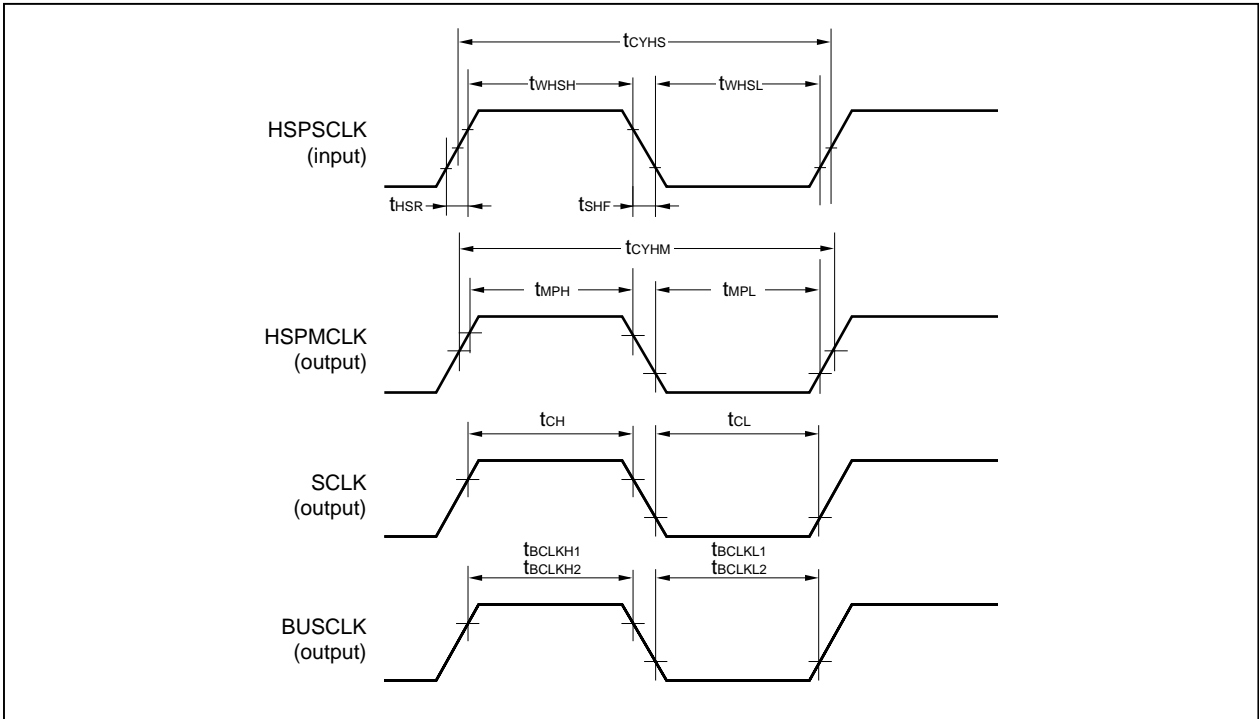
$t_{CYHS}$

$t_{WHSH}$

$t_{WHSL}$

HSPSCLK (input)

$t_{HSR}$

$t_{SHF}$

$t_{CYHM}$

$t_{MPH}$

$t_{MPL}$

HSPMCLK (output)

$t_{CH}$

$t_{CL}$

SCLK (output)

$t_{BCLKH1}$
$t_{BCLKH2}$

$t_{BCLKL1}$
$t_{BCLKL2}$

BUSCLK (output)